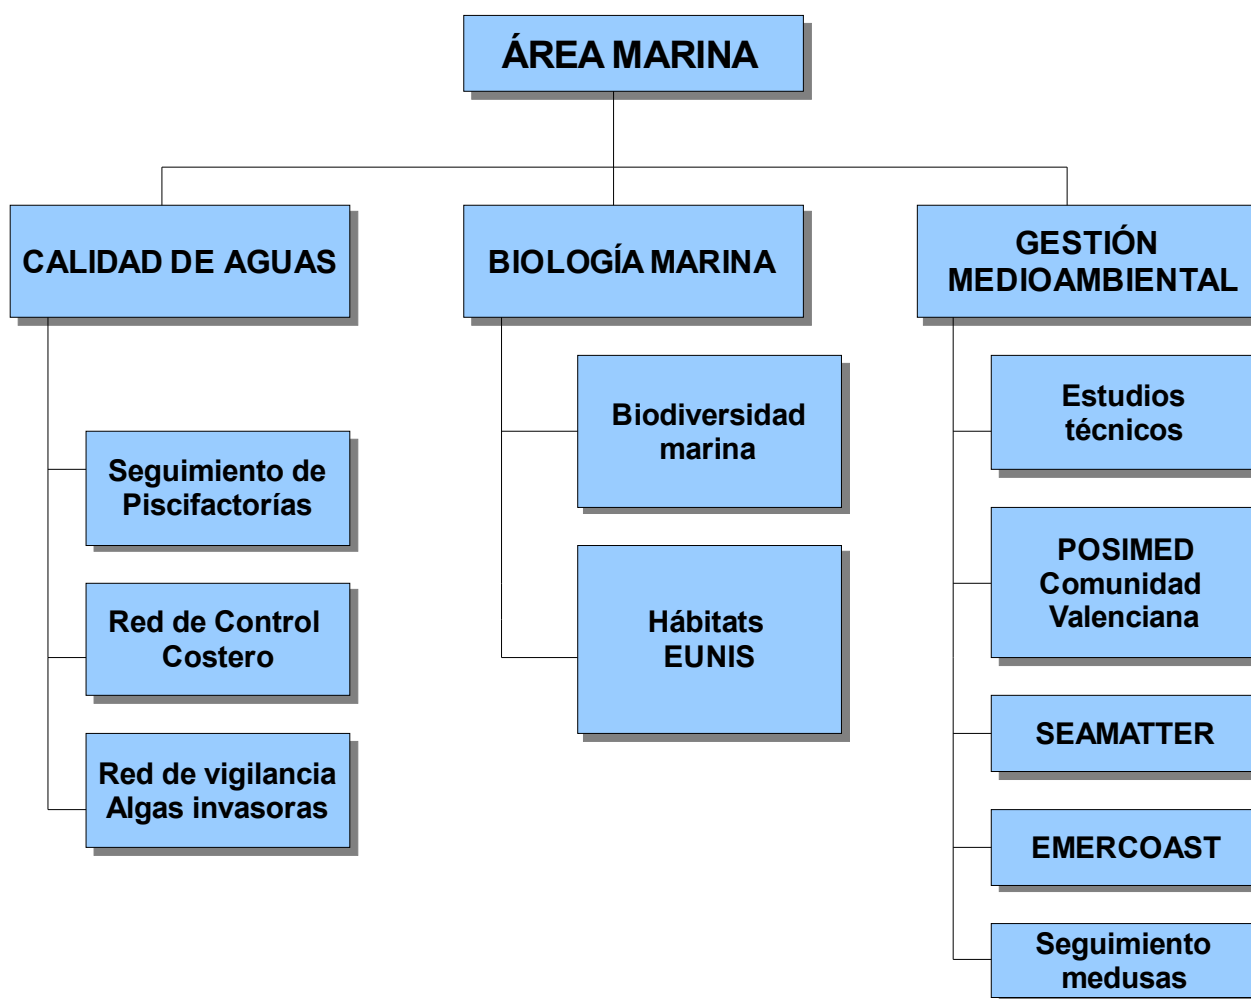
ÁREA MARINA

CALIDAD DE AGUAS

Seguimiento de Piscifactorías

Red de Control Costero

Red de vigilancia Algas invasoras

BIOLOGÍA MARINA

Biodiversidad marina

Hábitats EUNIS

GESTIÓN MEDIOAMBIENTAL

Estudios técnicos

POSIMED Comunidad Valenciana

SEAMATTER

EMERCOAST

Seguimiento medusas